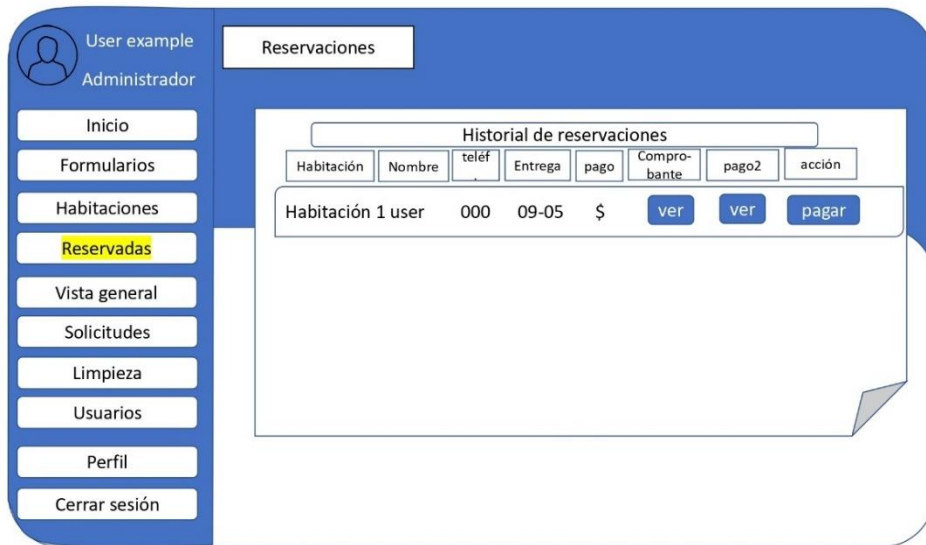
User example
Administrador

Inicio
Formularios
Habitaciones
Reservadas
Vista general
Solicitudes
Limpieza
Usuarios
Perfil
Cerrar sesión

Reservaciones

Historial de reservaciones

| Habitación | Nombre | teléf. | Entrega | pago | Comprobante | pago2 | acción |
|---|---|---|---|---|---|---|---|
| Habitación 1 | user | 000 | 09-05 | $ | ver | ver | pagar |